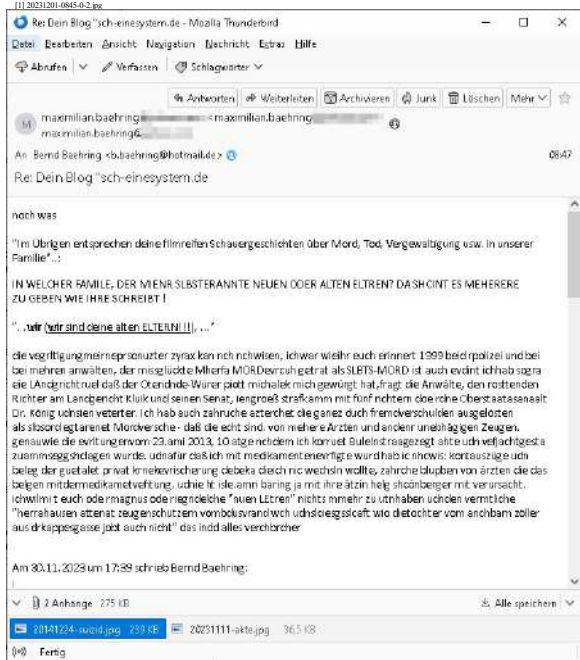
[1] 20231201-0845-0-2.jpg

Re: Dein Blog "sch-einesystem.de - Mozilla Thunderbird

Datei Bearbeiten Ansicht Navigation Nachricht Extras Hilfe

Abrufen | Verfassen | Schlagwörter

Antworten | Weiterleiten | Archivieren | Junk | Löschen | Mehr

maximilian.baehring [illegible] <maximilian.baehring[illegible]
maximilian.baehring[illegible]

An Bernd Baehring <b.baehring@hotmail.de>

08:47

Re: Dein Blog "sch-einesystem.de

noch was

"Im Übrigen entsprechen deine filmreifen Schauergeschichten über Mord, Tod, Vergewaltigung usw. in unserer Familie"..:

IN WELCHER FAMILE, DER MIENR SLBSTERANNTE NEUEN ODER ALTEN ELTREN? DASHCINT ES MEHERERE ZU GEBEN WIE IHRE SCHREIBT !

"...wir (wir sind deine alten ELTERN!!!), ..."

die vegriftigung meinerprsonuzter zyrax kan nch nchwisen, ichwar wieihr euch erinnert 1999 beidrpolizei und bei bei mehren anwälten, der missglückte Mherfa MORDevrsuh getrat als SLBTS-MORD ist auch evdänt ichhab sogra eie LAndgrichtruel daß der Otendnde-Würer piott michalek mich gewürgt hat,fragt die Anwälte, den rosttenden Richter am Landgericht Kluik und seinen Senat, jengroeß strafkamm mit fünf richtern doe rohe Oberstaatasanaalt Dr. König uchsien veterter. Ich hab auch zahruche atterchet die ganez duch fremdverschulden ausgelösten als slssordlegt arenet Morcdversche - daß die echt sind. von mehere Arzten und andenr unabhägigen Zeugen. genauwie die evrtiungervom 23.amil 2013, 10 atge nchdem ich korruet Buleinstraagezegt ahte udn vefjachtgest a zusammsegschlagen wurde. udnafur daß ich mit medikament enerfigte wurdhab ichnewis: kontauszuge udn beleg der guetalet privat krnekevrischerung debeka dieich nic wechsin wollte, zahrche blupben von ärzten die das beigen mitdemedikamietvefitung. udnie ht isle.amn baring ja mit ihre ätzin helg shcönberger mit verursacht. ichwilmit euch oder magnus oder negndeiche "nuen LEtren" nichts mmehr zu utnhaben uchden vermtliche "herrahausen attenat zeugenschutzem vomboluvrandwch udhsloegsciaft wlo dietochter vom anchbam zoller aus drkappesgasse jobt auch nicht" das indd alles verchbrcher

Am 30.11.2023 um 17:39 schrieb Bernd Baehring:

2 Anhänge 275 KB | Alle speichern

20141224-suizid.jpg 239 KB | 20231111-akte.jpg 36,5 KB

Fertig